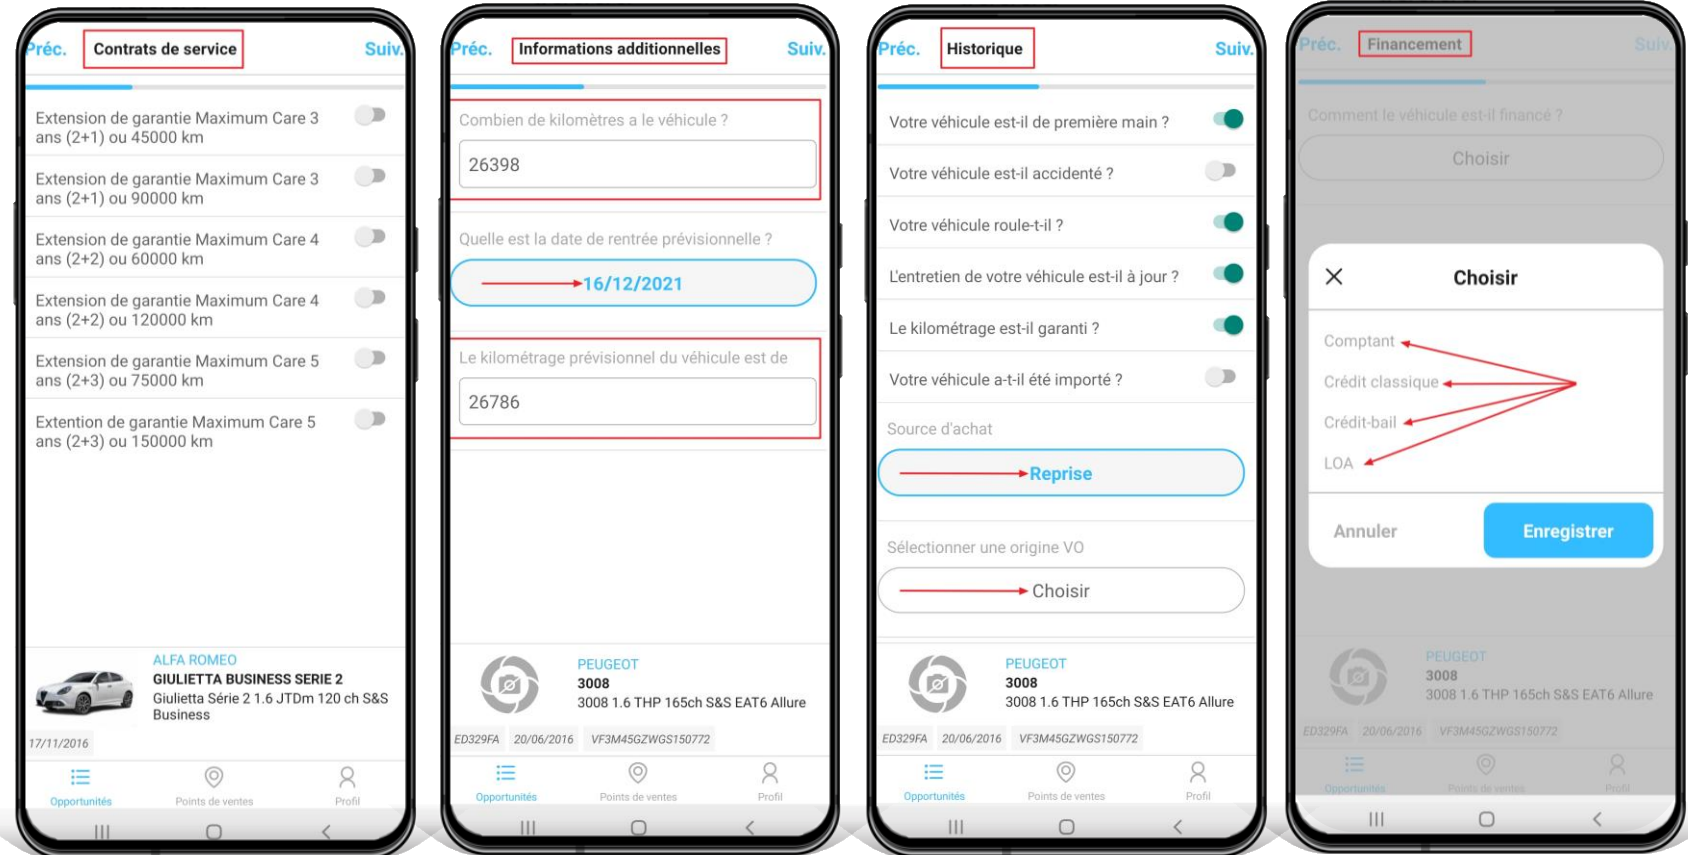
Préc. Contrats de service Suiv.

Extension de garantie Maximum Care 3 ans (2+1) ou 45000 km

Extension de garantie Maximum Care 3 ans (2+1) ou 90000 km

Extension de garantie Maximum Care 4 ans (2+2) ou 60000 km

Extension de garantie Maximum Care 4 ans (2+2) ou 120000 km

Extension de garantie Maximum Care 5 ans (2+3) ou 75000 km

Extention de garantie Maximum Care 5 ans (2+3) ou 150000 km

ALFA ROMEO
GIULIETTA BUSINESS SERIE 2
Giulietta Série 2 1.6 JTDm 120 ch S&S Business

17/11/2016

Opportunités Points de ventes Profil

Préc. Informations additionnelles Suiv.

Combien de kilomètres a le véhicule ?

26398

Quelle est la date de rentrée prévisionnelle ?

16/12/2021

Le kilométrage prévisionnel du véhicule est de

26786

PEUGEOT
3008
3008 1.6 THP 165ch S&S EAT6 Allure

ED329FA 20/06/2016 VF3M45GZWGS150772

Opportunités Points de ventes Profil

Préc. Historique Suiv.

Votre véhicule est-il de première main ?

Votre véhicule est-il accidenté ?

Votre véhicule roule-t-il ?

L'entretien de votre véhicule est-il à jour ?

Le kilométrage est-il garanti ?

Votre véhicule a-t-il été importé ?

Source d'achat

Reprise

Sélectionner une origine VO

Choisir

PEUGEOT
3008
3008 1.6 THP 165ch S&S EAT6 Allure

ED329FA 20/06/2016 VF3M45GZWGS150772

Opportunités Points de ventes Profil

Préc. Financement Suiv.

Comment le véhicule est-il financé ?

Choisir

Choisir

Comptant

Crédit classique

Crédit-bail

LOA

Annuler Enregistrer

PEUGEOT
3008
3008 1.6 THP 165ch S&S EAT6 Allure

ED329FA 20/06/2016 VF3M45GZWGS150772

Opportunités Points de ventes Profil